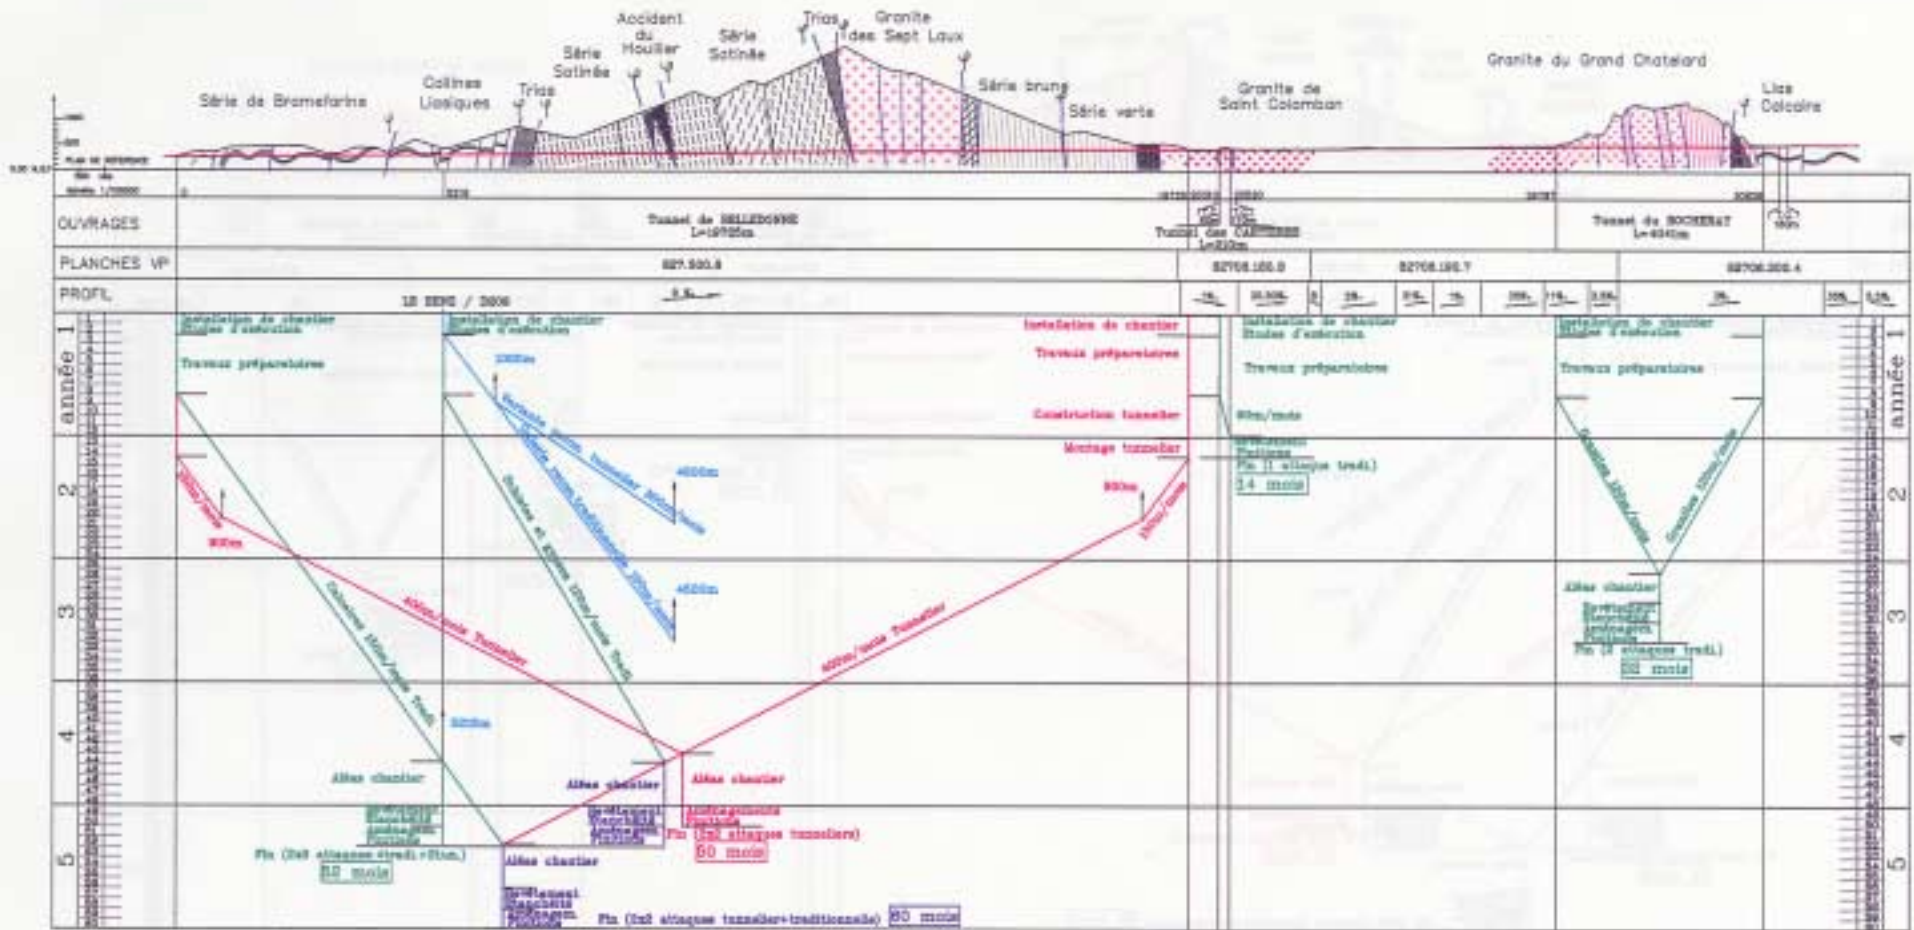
Série de Bramefarine
Collines Liasiques
Trias
Série Satinée
Accident du Houiller
Série Satinée
Trias
Granite des Sept Laux
Série brune
Série verte
Granite de Saint Colomban
Granite du Grand Chatelard
Lias Calcaire

OUVRAGES
Tunnel de BELLEDONNE L=19705m
Tunnel des CARTIERES L=210m
Tunnel du ROCHERAY L=4041m

PLANCHES VP
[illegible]

PROFIL
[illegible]

année 1
année 2
3
4
5

Installation de chantier
Etudes d'exécution
Travaux préparatoires
Installation de chantier
Etudes d'exécution
1300m
4600m
4600m
Installation de chantier
Travaux préparatoires
Construction tunnelier
Montage tunnelier
800m
Installation de chantier
Etudes d'exécution
Travaux préparatoires
80m/mois
Fin (1 attaque tradi.)
14 mois
Installation de chantier
Etudes d'exécution
Travaux préparatoires
800m
400m/mois Tunnelier
400m/mois Tunnelier
5200m
Aires chantier
Aires chantier
Aires chantier
Fin (2x2 attaques tunneliers)
60 mois
Fin (2x2 attaques tradi.+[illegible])
52 mois
Aires chantier
Fin (2x2 attaques tunnelier+traditionnelle) 60 mois
Aires chantier
Fin (2 attaques tradi.)
32 mois